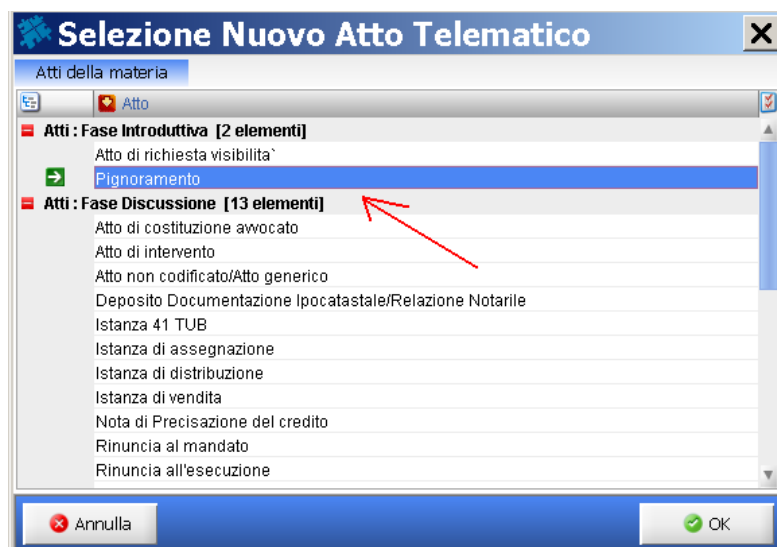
Selezione Nuovo Atto Telematico

Atti della materia

Atto

Atti : Fase Introduttiva [2 elementi]
Atto di richiesta visibilita`
Pignoramento
Atti : Fase Discussione [13 elementi]
Atto di costituzione avvocato
Atto di intervento
Atto non codificato/Atto generico
Deposito Documentazione Ipocatastale/Relazione Notarile
Istanza 41 TUB
Istanza di assegnazione
Istanza di distribuzione
Istanza di vendita
Nota di Precisazione del credito
Rinuncia al mandato
Rinuncia all'esecuzione

Annulla
OK